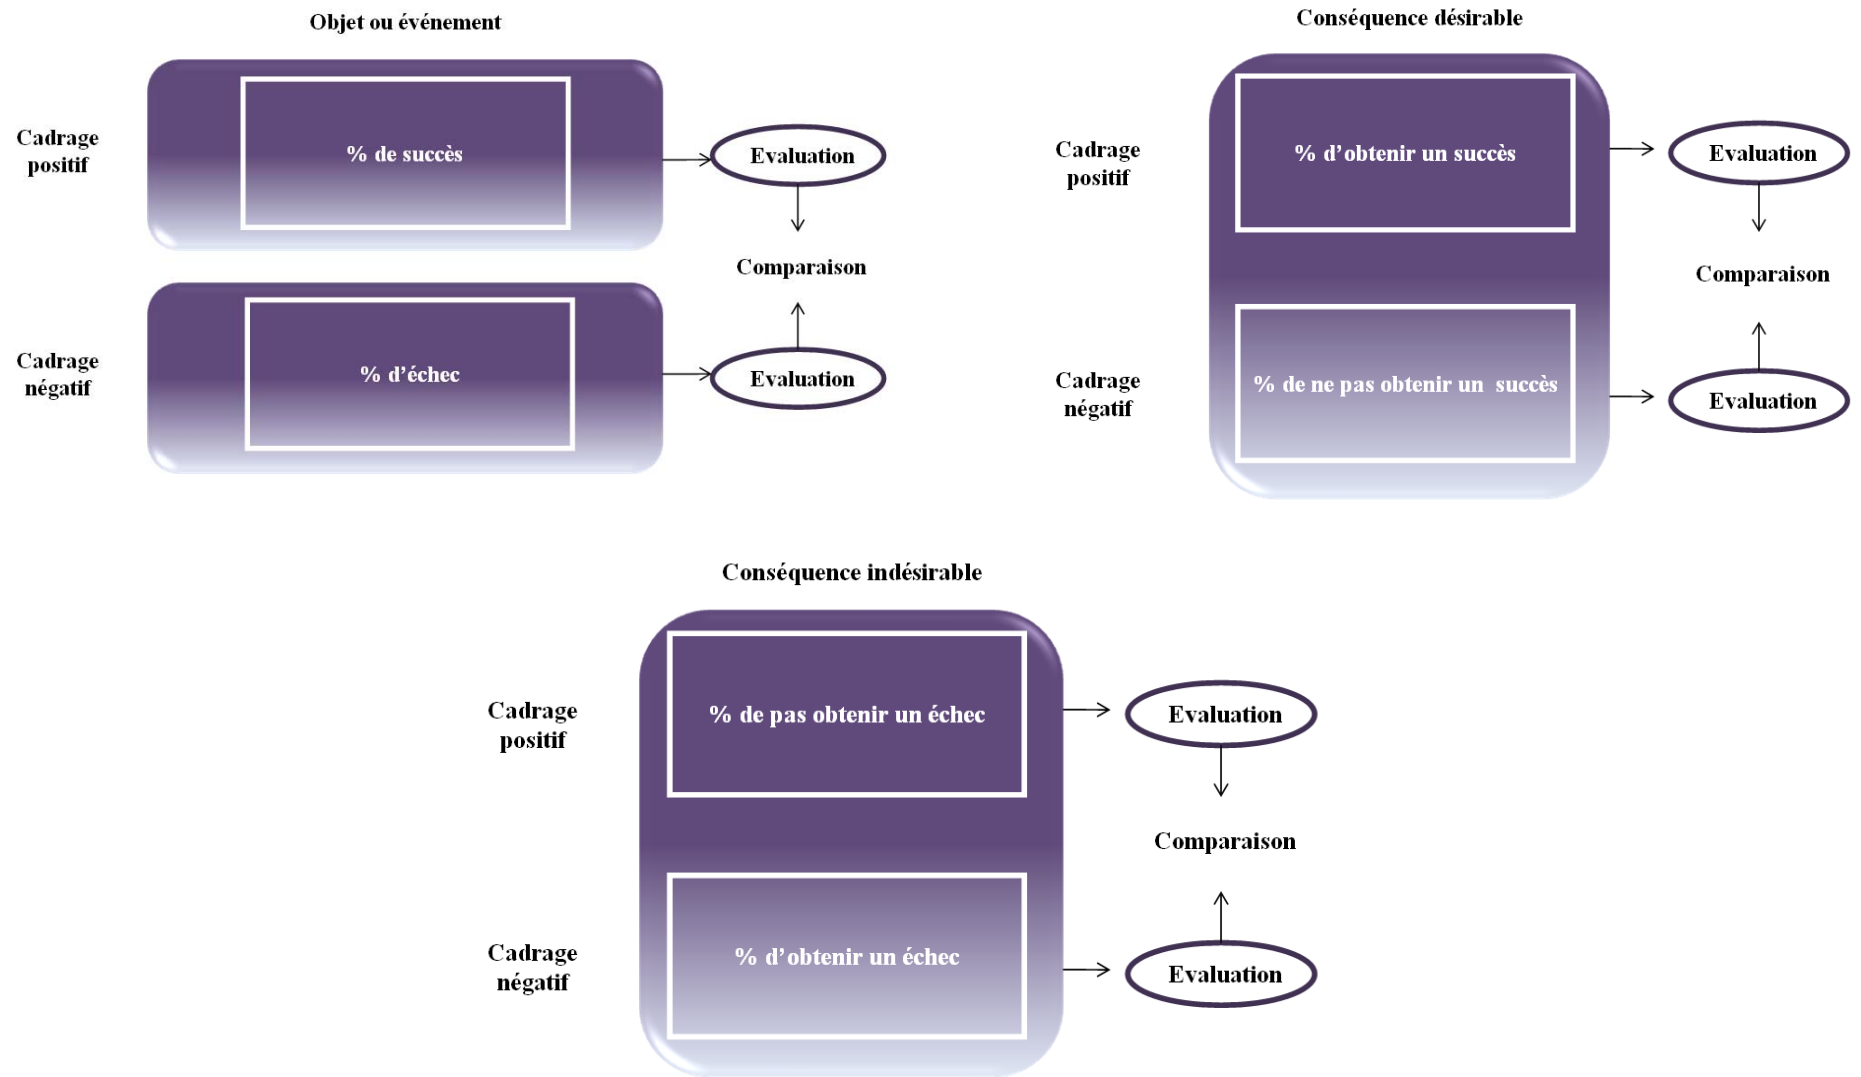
Objet ou événement

Cadrage positif

% de succès

Evaluation

Comparaison

Cadrage négatif

% d’échec

Evaluation

Conséquence désirable

Cadrage positif

% d’obtenir un succès

Evaluation

Comparaison

Cadrage négatif

% de ne pas obtenir un succès

Evaluation

Conséquence indésirable

Cadrage positif

% de pas obtenir un échec

Evaluation

Comparaison

Cadrage négatif

% d’obtenir un échec

Evaluation